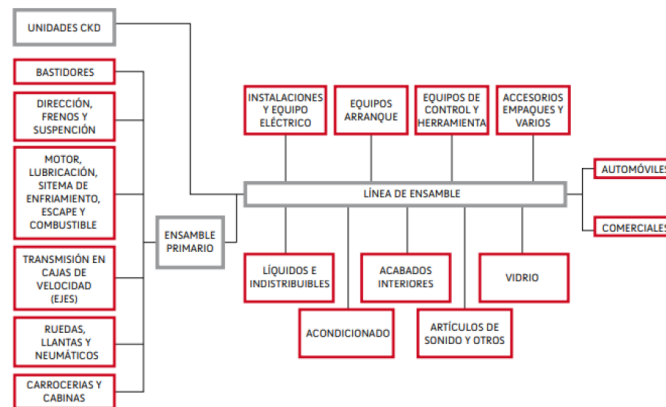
UNIDADES CKD

BASTIDORES

DIRECCIÓN, FRENOS Y SUSPENCIÓN

MOTOR, LUBRICACIÓN, SITEMA DE ENFRIAMIENTO, ESCAPE Y COMBUSTIBLE

TRANSMISIÓN EN CAJAS DE VELOCIDAD (EJES)

RUEDAS, LLANTAS Y NEUMÁTICOS

CARROCERIAS Y CABINAS

ENSAMBLE PRIMARIO

INSTALACIONES Y EQUIPO ELÉCTRICO

EQUIPOS ARRANQUE

EQUIPOS DE CONTROL Y HERRAMIENTA

ACCESORIOS EMPAQUES Y VARIOS

LÍNEA DE ENSAMBLE

AUTOMÓVILES

COMERCIALES

LÍQUIDOS E INDISTRIBUIBLES

ACABADOS INTERIORES

VIDRIO

ACONDICIONADO

ARTÍCULOS DE SONIDO Y OTROS